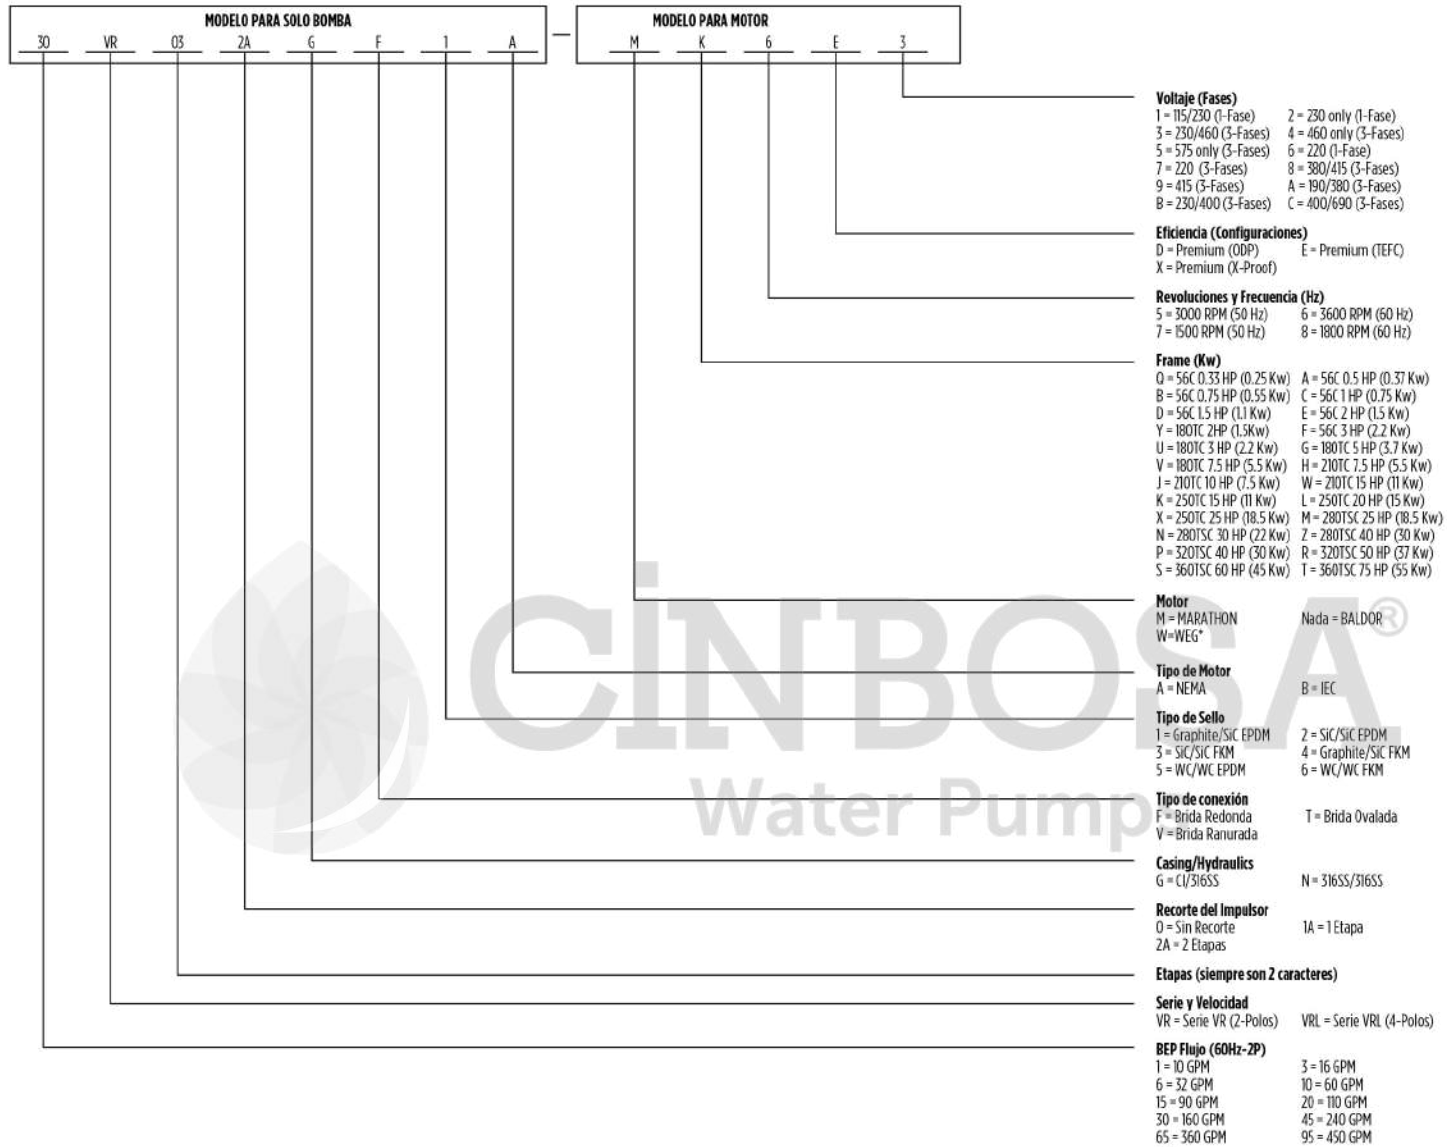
MODELO PARA SOLO BOMBA
30 VR 03 2A G F 1 A

MODELO PARA MOTOR
M K 6 E 3

Voltaje (Fases)
1 = 115/230 (1-Fase) 2 = 230 only (1-Fase)
3 = 230/460 (3-Fases) 4 = 460 only (3-Fases)
5 = 575 only (3-Fases) 6 = 220 (1-Fase)
7 = 220 (3-Fases) 8 = 380/415 (3-Fases)
9 = 415 (3-Fases) A = 190/380 (3-Fases)
B = 230/400 (3-Fases) C = 400/690 (3-Fases)

Eficiencia (Configuraciones)
D = Premium (ODP) E = Premium (TEFC)
X = Premium (X-Proof)

Revoluciones y Frecuencia (Hz)
5 = 3000 RPM (50 Hz) 6 = 3600 RPM (60 Hz)
7 = 1500 RPM (50 Hz) 8 = 1800 RPM (60 Hz)

Frame (Kw)
Q = 56C 0.33 HP (0.25 Kw) A = 56C 0.5 HP (0.37 Kw)
B = 56C 0.75 HP (0.55 Kw) C = 56C 1 HP (0.75 Kw)
D = 56C 1.5 HP (1.1 Kw) E = 56C 2 HP (1.5 Kw)
Y = 180TC 2HP (1.5Kw) F = 56C 3 HP (2.2 Kw)
U = 180TC 3 HP (2.2 Kw) G = 180TC 5 HP (3.7 Kw)
V = 180TC 7.5 HP (5.5 Kw) H = 210TC 7.5 HP (5.5 Kw)
J = 210TC 10 HP (7.5 Kw) W = 210TC 15 HP (11 Kw)
K = 250TC 15 HP (11 Kw) L = 250TC 20 HP (15 Kw)
X = 250TC 25 HP (18.5 Kw) M = 280TSC 25 HP (18.5 Kw)
N = 280TSC 30 HP (22 Kw) Z = 280TSC 40 HP (30 Kw)
P = 320TSC 40 HP (30 Kw) R = 320TSC 50 HP (37 Kw)
S = 360TSC 60 HP (45 Kw) T = 360TSC 75 HP (55 Kw)

Motor
M = MARATHON Nada = BALDOR
W=WEG*

Tipo de Motor
A = NEMA B = IEC

Tipo de Sello
1 = Graphite/SiC EPDM 2 = SiC/SiC EPDM
3 = SiC/SiC FKM 4 = Graphite/SiC FKM
5 = WC/WC EPDM 6 = WC/WC FKM

Tipo de conexión
F = Brida Redonda T = Brida Ovalada
V = Brida Ranurada

Casing/Hydraulics
G = CI/316SS N = 316SS/316SS

Recorte del Impulsor
0 = Sin Recorte 1A = 1 Etapa
2A = 2 Etapas

Etapas (siempre son 2 caracteres)

Serie y Velocidad
VR = Serie VR (2-Polos) VRL = Serie VRL (4-Polos)

BEP Flujo (60Hz-2P)
1 = 10 GPM 3 = 16 GPM
6 = 32 GPM 10 = 60 GPM
15 = 90 GPM 20 = 110 GPM
30 = 160 GPM 45 = 240 GPM
65 = 360 GPM 95 = 450 GPM

CINBOSA®
Water Pumps